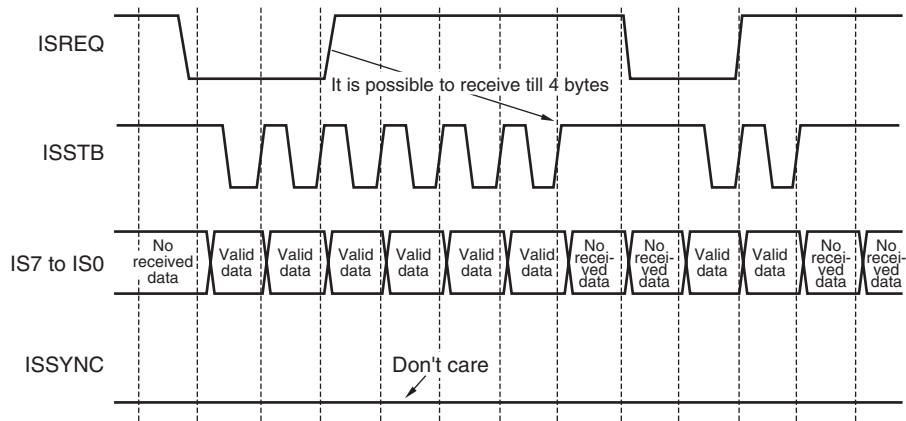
ISREQ

It is possible to receive till 4 bytes

ISSTB

IS7 to IS0

No received data

Valid data

Valid data

Valid data

Valid data

Valid data

Valid data

No recei-ved data

No recei-ved data

Valid data

Valid data

No recei-ved data

No recei-ved data

ISSYNC

Don't care